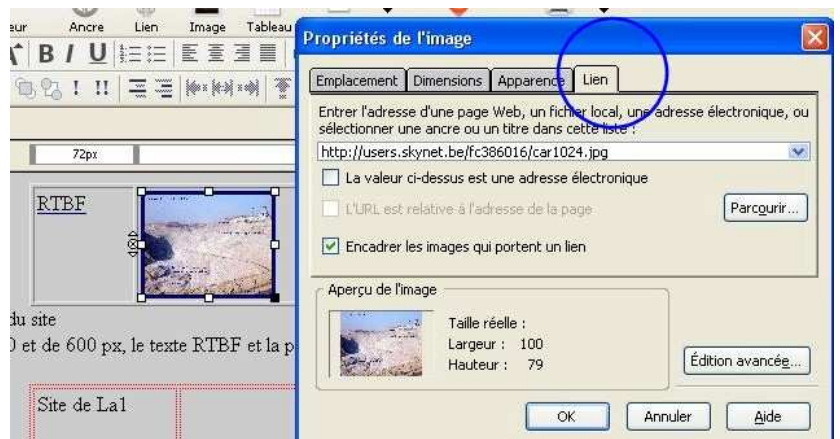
eur Ancre Lien Image Tableau

72px

RTBF

du site
0 et de 600 px, le texte RTBF et la p

Site de La1

Propriétés de l'image

Emplacement | Dimensions | Apparence | Lien

Entrer l'adresse d'une page Web, un fichier local, une adresse électronique, ou sélectionner une ancre ou un titre dans cette liste :

http://users.skynet.be/fc386016/car1024.jpg

La valeur ci-dessus est une adresse électronique

L'URL est relative à l'adresse de la page

Parcourir...

Encadrer les images qui portent un lien

Aperçu de l'image

Taille réelle :
Largeur : 100
Hauteur : 79

Édition avancée...

OK Annuler Aide